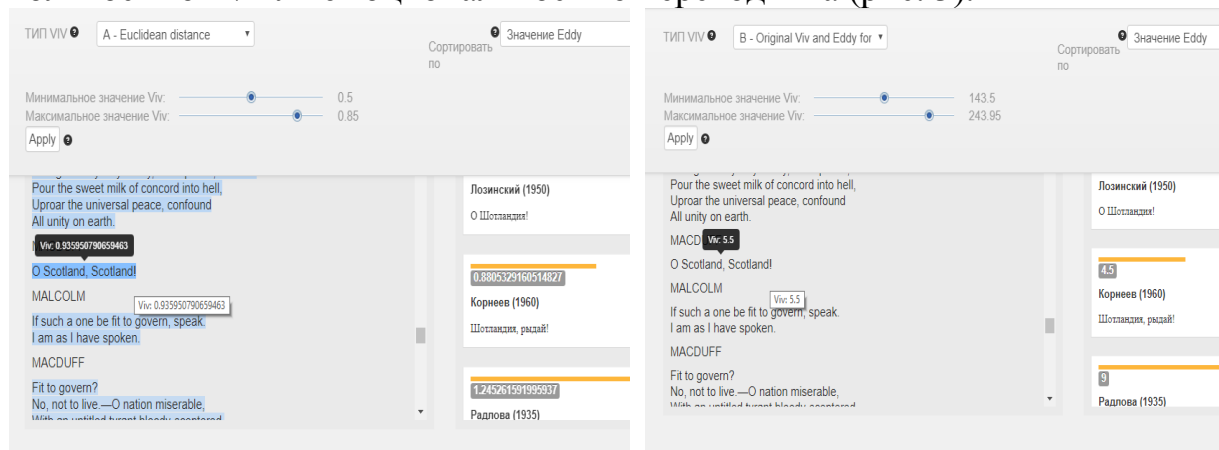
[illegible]

ТИП VIV A - Euclidean distance
Сортировать по
Значение Eddy
Минимальное значение Viv: 0.5
Максимальное значение Viv: 0.85
Apply

Pour the sweet milk of concord into hell,
Uproar the universal peace, confound
All unity on earth.
Viv: 0.935950790659463
O Scotland, Scotland!
MALCOLM
Viv: 0.935950790659463
If such a one be fit to govern, speak.
I am as I have spoken.
MACDUFF
Fit to govern?
No, not to live.—O nation miserable,
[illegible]

Лозинский (1950)
О Шотландия!
0.8805329160514827
Корнеев (1960)
Шотландия, рыдай!
1.245261591995937
Радлова (1935)

ТИП VIV B - Original Viv and Eddy for
Сортировать по
Значение Eddy
Минимальное значение Viv: 143.5
Максимальное значение Viv: 243.95
Apply

Pour the sweet milk of concord into hell,
Uproar the universal peace, confound
All unity on earth.
MACD Viv: 5.5
O Scotland, Scotland!
MALCOLM
Viv: 5.5
If such a one be fit to govern, speak.
I am as I have spoken.
MACDUFF
Fit to govern?
No, not to live.—O nation miserable,
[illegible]

Лозинский (1950)
О Шотландия!
4.5
Корнеев (1960)
Шотландия, рыдай!
9
Радлова (1935)